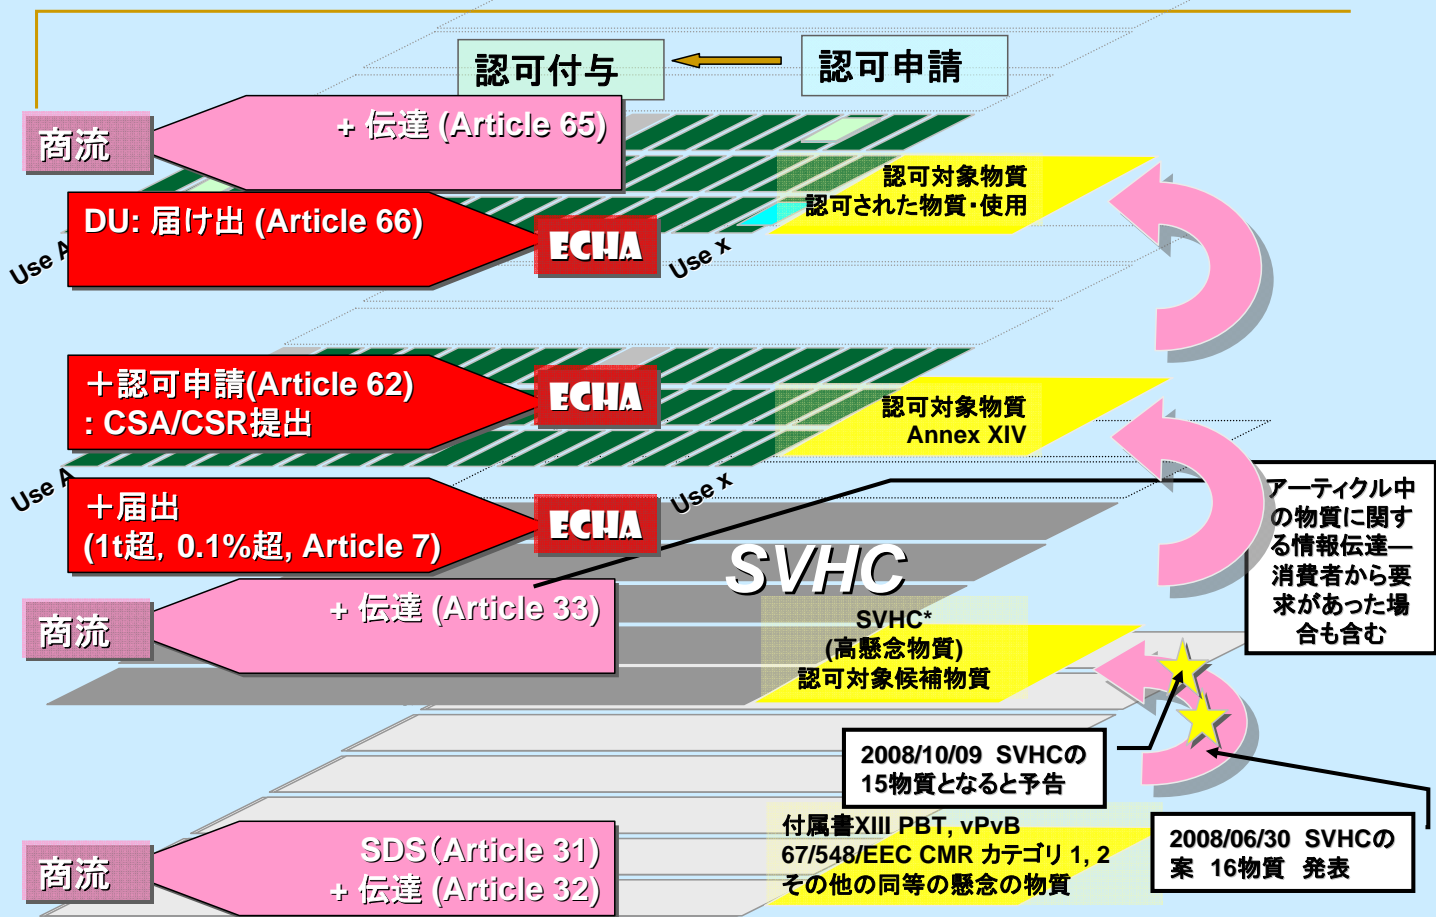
認可付与

認可申請

商流

+ 伝達 (Article 65)

DU: 届け出 (Article 66)

ECHA

Use A

Use x

認可対象物質
認可された物質・使用

＋認可申請(Article 62)
: CSA/CSR提出

ECHA

認可対象物質
Annex XIV

Use A

Use x

＋届出
(1t超, 0.1%超, Article 7)

ECHA

アーティクル中の物質に関する情報伝達—消費者から要求があった場合も含む

SVHC

商流

+ 伝達 (Article 33)

SVHC*
(高懸念物質)
認可対象候補物質

2008/10/09 SVHCの
15物質となると予告

商流

SDS(Article 31)
+ 伝達 (Article 32)

付属書XIII PBT, vPvB
67/548/EEC CMR カテゴリ 1, 2
その他の同等の懸念の物質

2008/06/30 SVHCの
案 16物質 発表